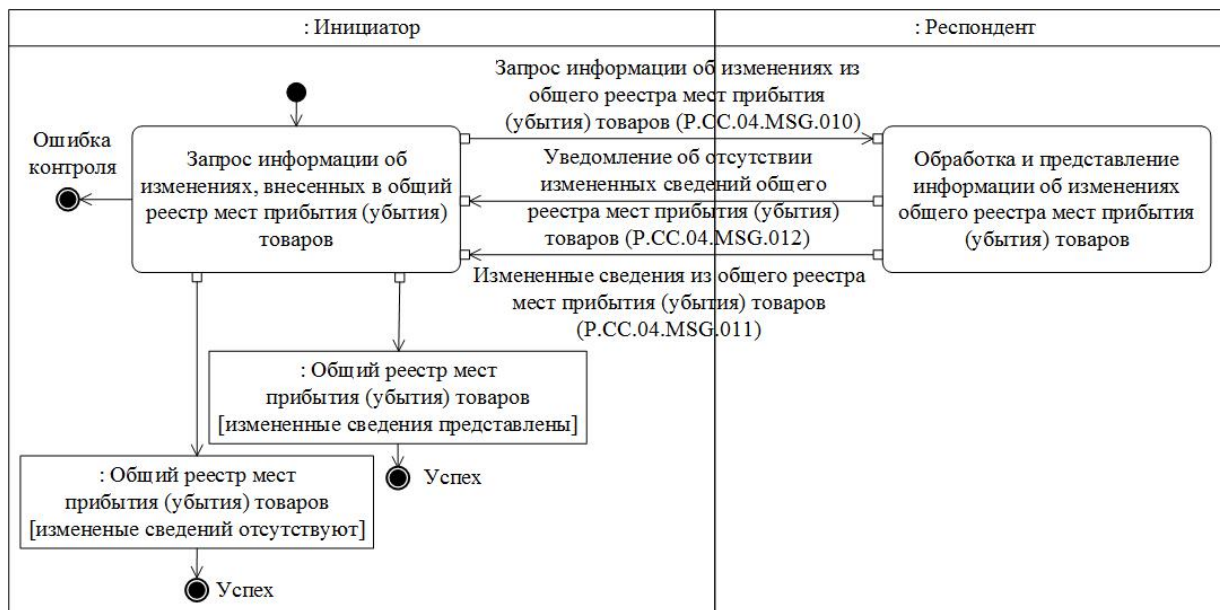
: Инициатор

: Респондент

Запрос информации об изменениях из общего реестра мест прибытия (убытия) товаров (P.CC.04.MSG.010)

Ошибка контроля

Запрос информации об изменениях, внесенных в общий реестр мест прибытия (убытия) товаров

Уведомление об отсутствии измененных сведений общего реестра мест прибытия (убытия) товаров (P.CC.04.MSG.012)

Обработка и представление информации об изменениях общего реестра мест прибытия (убытия) товаров

Измененные сведения из общего реестра мест прибытия (убытия) товаров (P.CC.04.MSG.011)

: Общий реестр мест прибытия (убытия) товаров [измененные сведения представлены]

Успех

: Общий реестр мест прибытия (убытия) товаров [измененые сведений отсутствуют]

Успех